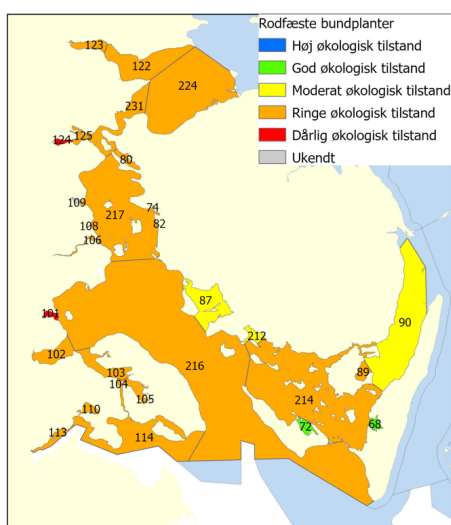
Rodfæste bundplanter
Høj økologisk tilstand
God økologisk tilstand
Moderat økologisk tilstand
Ringe økologisk tilstand
Dårlig økologisk tilstand
Ukendt

123
122
224
231
124
125
80
109
217
74
108
82
106
87
212
90
101
102
216
89
103
104
105
214
110
72
68
113
114